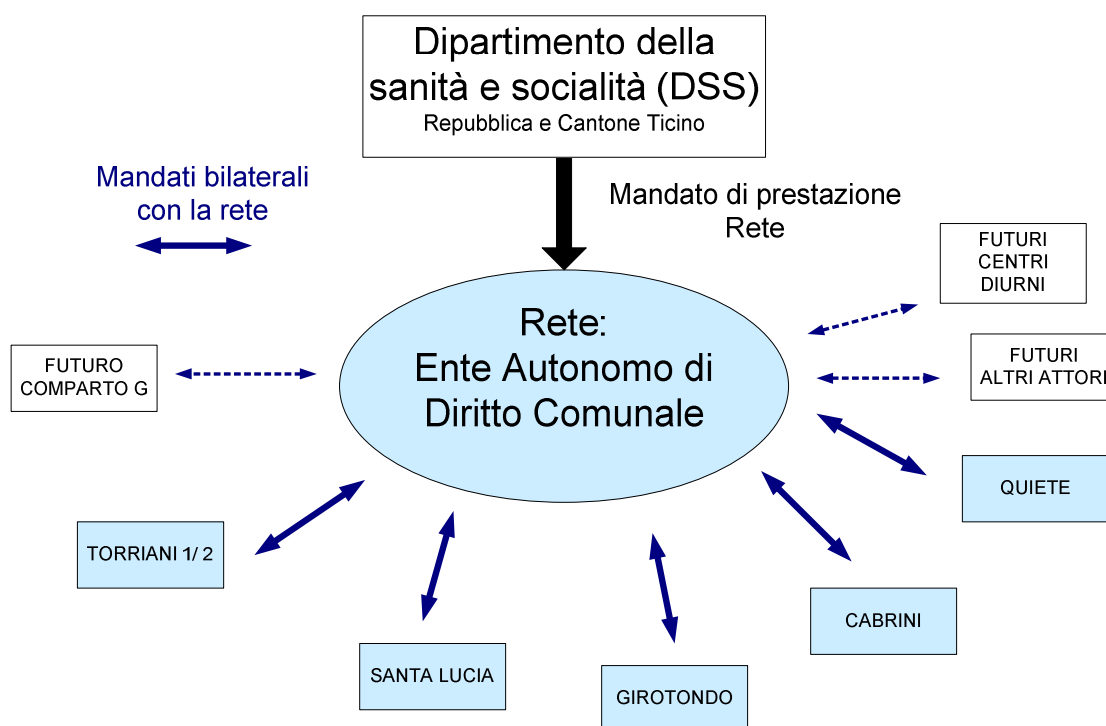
Dipartimento della sanità e socialità (DSS)
Repubblica e Cantone Ticino

Mandati bilaterali con la rete

Mandato di prestazione Rete

FUTURI CENTRI DIURNI

FUTURI ALTRI ATTORI

FUTURO COMPARTO G

Rete: Ente Autonomo di Diritto Comunale

QUIETE

TORRIANI 1/ 2

CABRINI

SANTA LUCIA

GIROTONDO